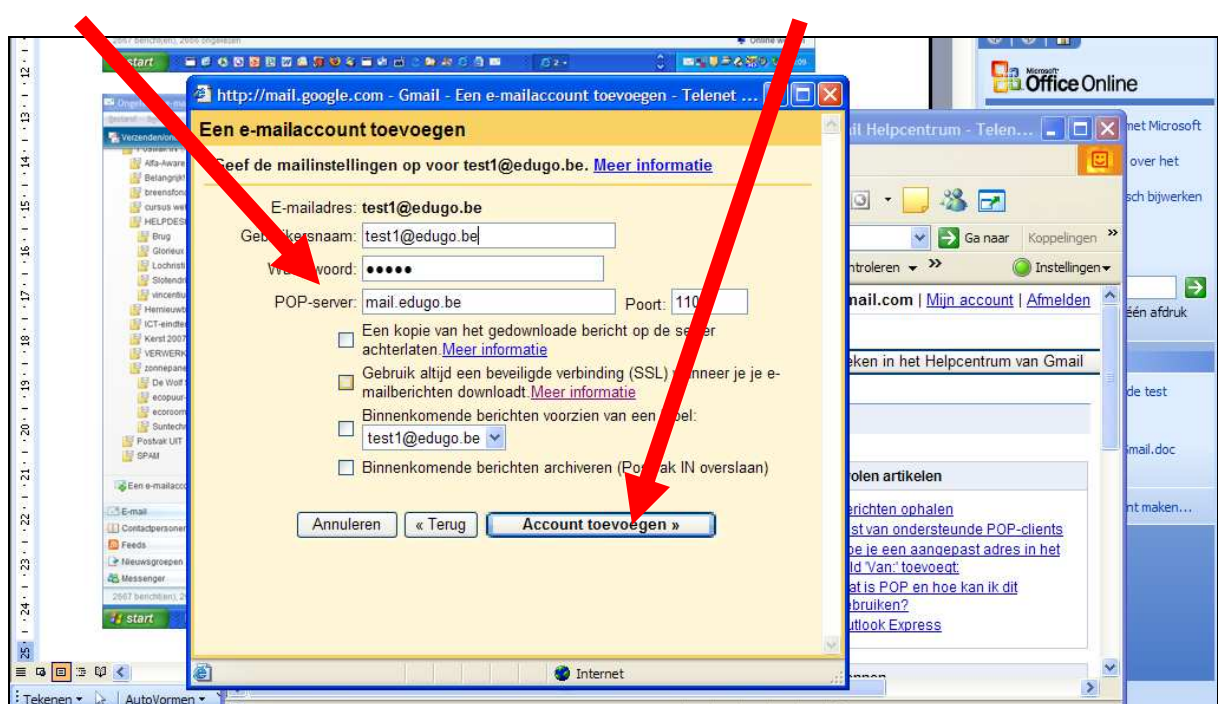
start

Verzenden/ontv

Alfa-Aware
Belangrijk
breensfon
cursus we
HELPDESK
Brug
Glorieux
Lochristi
Slotendr
vincentiu
Hernieuwb
ICT-eindte
Kerst 2007
VERWERK
zonnepane
De Wolf
ecopuur
ecoroom
Suntech
Postvak UIT
SPAM

Een e-mailacc

E-mail
Contactpersonen
Feeds
Nieuwsgroepen
Messenger

start

http://mail.google.com - Gmail - Een e-mailaccount toevoegen - Telenet ...

Een e-mailaccount toevoegen

Geef de mailinstellingen op voor test1@edugo.be. Meer informatie

E-mailadres: test1@edugo.be

Gebruikersnaam: test1@edugo.be

Wachtwoord: •••••

POP-server: mail.edugo.be Poort: 110

Een kopie van het gedownloade bericht op de server achterlaten. Meer informatie

Gebruik altijd een beveiligde verbinding (SSL) wanneer je je e-mailberichten downloadt. Meer informatie

Binnenkomende berichten voorzien van een label:

test1@edugo.be

Binnenkomende berichten archiveren (Postvak IN overslaan)

Annuleren « Terug Account toevoegen »

Internet

il Helpcentrum - Telen...

Ga naar Koppelingen »

ntroleren »

Instellingen

nail.com | Mijn account | Afmelden

eken in het Helpcentrum van Gmail

olen artikelen

erichten ophalen
st van ondersteunde POP-clients
be je een aangepast adres in het
ld 'Van:' toevoegt
at is POP en hoe kan ik dit
bruiken?
utlook Express

Microsoft Office Online

net Microsoft
over het
sch bijwerken
één afdruk
de test
mail.doc
nt maken...

Tekenen AutoVormen